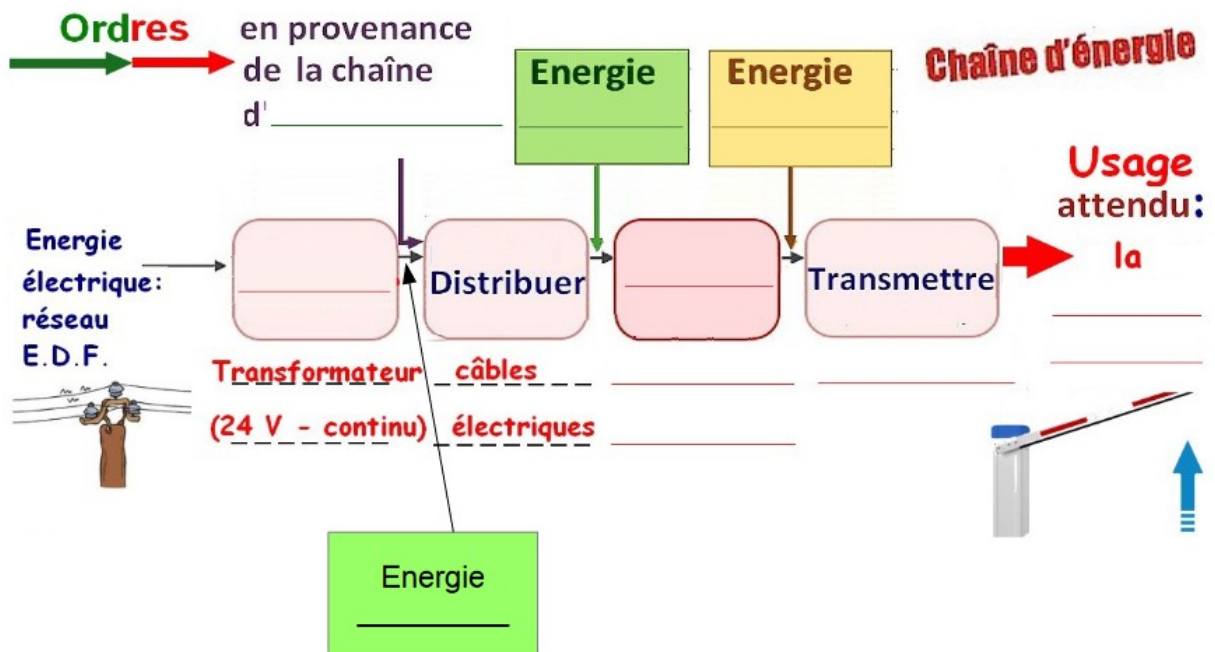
Ordres en provenance de la chaîne d'

Energie

Energie

Chaîne d'énergie

Usage attendu: la

Energie électrique: réseau E.D.F.

Distribuer

Transmettre

Transformateur (24 V - continu)

câbles électriques

Energie